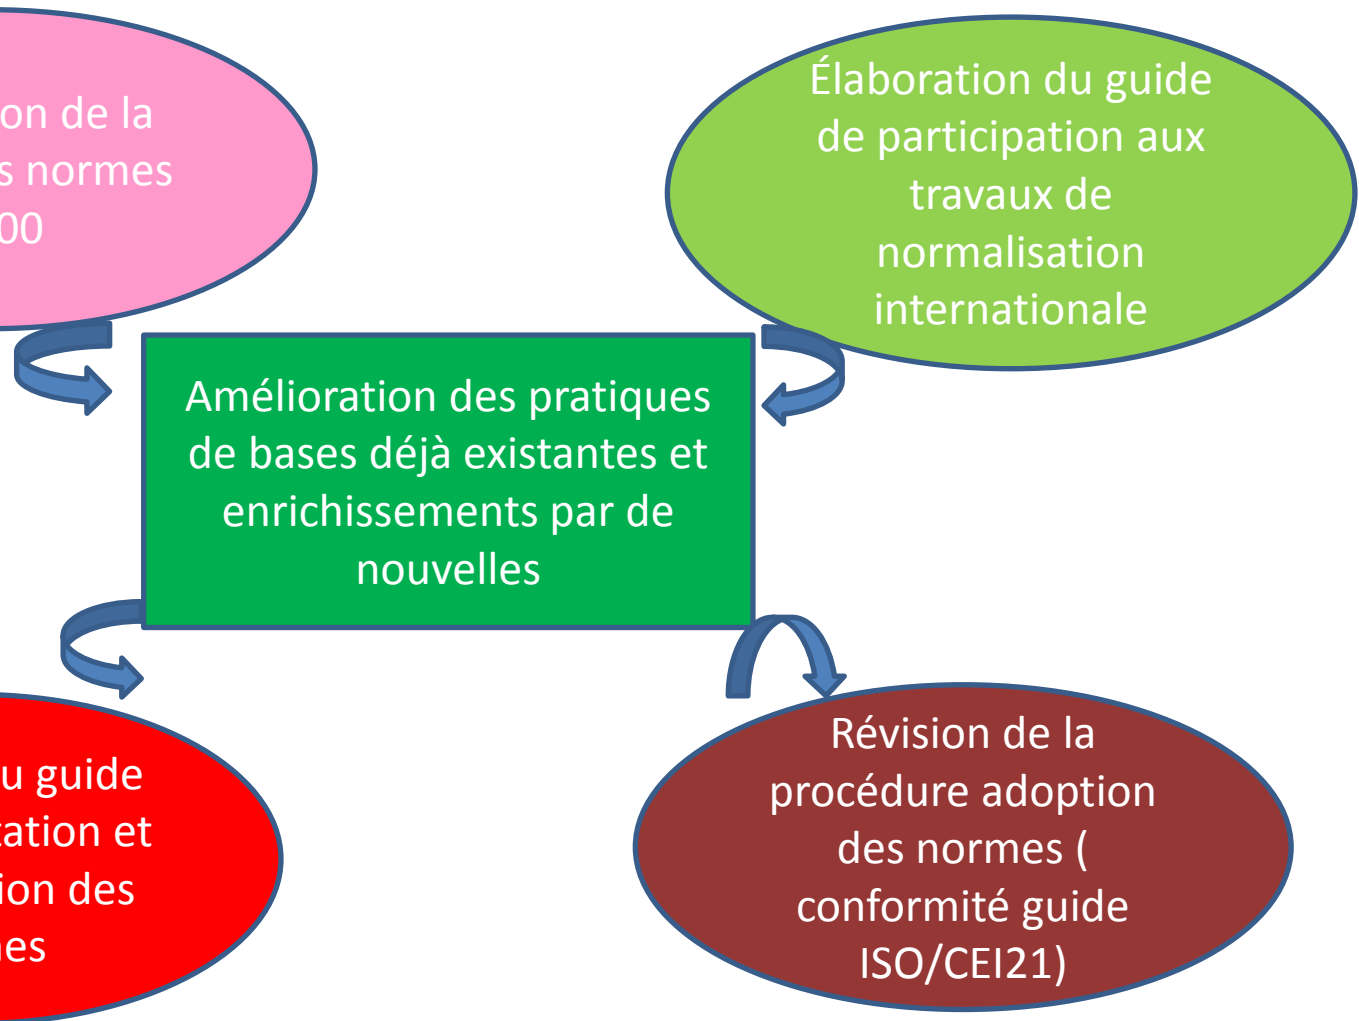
on de la
s normes
00

Élaboration du guide de participation aux travaux de normalisation internationale

Amélioration des pratiques de bases déjà existantes et enrichissements par de nouvelles

u guide
ation et
ion des
es

Révision de la procédure adoption des normes ( conformité guide ISO/CEI21)